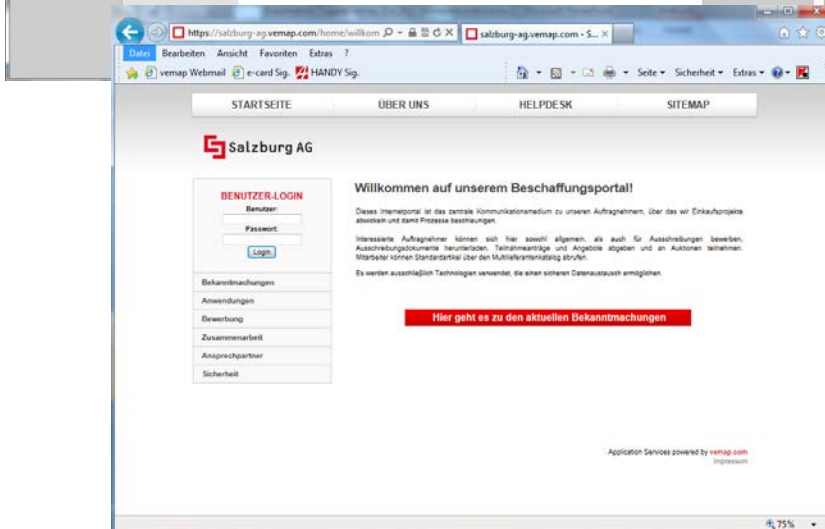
https://salzburg-ag.vemap.com/home/willkom
salzburg-ag.vemap.com - S...

Datei Bearbeiten Ansicht Favoriten Extras ?

vemap Webmail e-card Sig. HANDY Sig.

Seite ▾ Sicherheit ▾ Extras ▾

STARTSEITE | ÜBER UNS | HELPDESK | SITEMAP

Salzburg AG

BENUTZER-LOGIN
Benutzer:
Passwort:
Login

Bekanntmachungen
Anwendungen
Bewerbung
Zusammenarbeit
Ansprechpartner
Sicherheit

Willkommen auf unserem Beschaffungsportal!

Dieses Internetportal ist das zentrale Kommunikationsmedium zu unseren Auftragnehmern, über das wir Einkaufsprojekte abwickeln und damit Prozesse beschleunigen.

Interessierte Auftragnehmer können sich hier sowohl allgemein, als auch für Ausschreibungen bewerben, Ausschreibungsdokumente herunterladen, Teilnahmeanträge und Angebote abgeben und an Auktionen teilnehmen. Mitarbeiter können Standardartikel über den Multilieferantenkatalog abrufen.

Es werden ausschließlich Technologien verwendet, die einen sicheren Datenaustausch ermöglichen.

Hier geht es zu den aktuellen Bekanntmachungen

Application Services powered by vemap.com
Impressum

75%